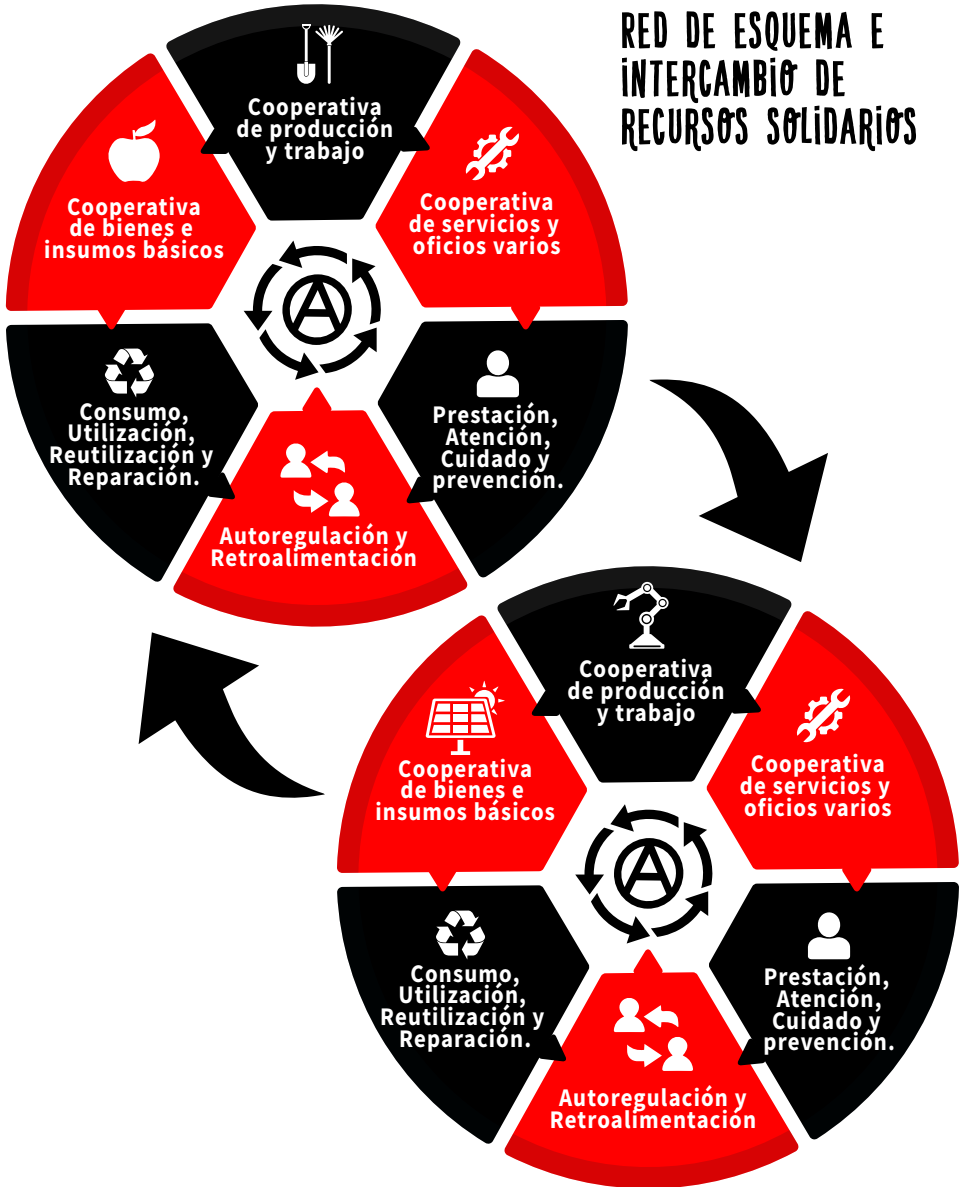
RED DE ESQUEMA E INTERCAMBIO DE RECURSOS SOLIDARIOS

Cooperativa de producción y trabajo

Cooperativa de servicios y oficios varios

Prestación, Atención, Cuidado y prevención.

Autoregulación y Retroalimentación

Consumo, Utilización, Reutilización y Reparación.

Cooperativa de bienes e insumos básicos

Cooperativa de producción y trabajo

Cooperativa de servicios y oficios varios

Prestación, Atención, Cuidado y prevención.

Autoregulación y Retroalimentación

Consumo, Utilización, Reutilización y Reparación.

Cooperativa de bienes e insumos básicos